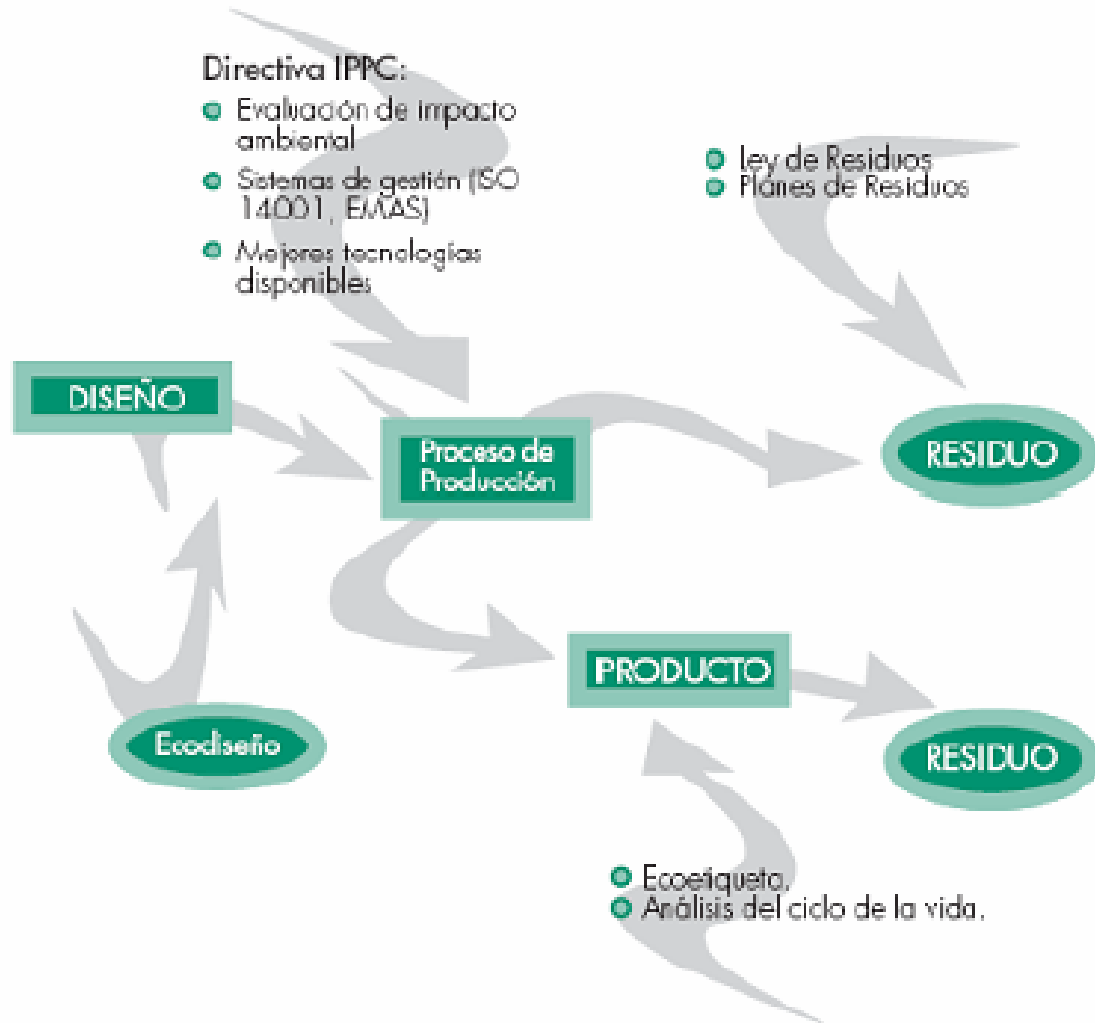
Directiva IPPC:
- Evaluación de impacto ambiental
- Sistemas de gestión (ISO 14001, EMAS)
- Mejores tecnologías disponibles

- Ley de Residuos
- Planes de Residuos

DISEÑO

Proceso de Producción

RESIDUO

PRODUCTO

RESIDUO

Ecodiseño

- Ecoetiqueta.
- Análisis del ciclo de la vida.